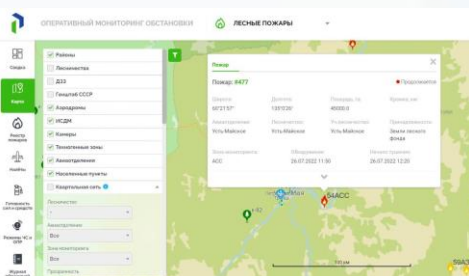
ОПЕРАТИВНЫЙ МОНИТОРИНГ ОБСТАНОВКИ

ЛЕСНЫЕ ПОЖАРЫ

Сводка

Карты

Реестр пожаров

Снимки

Готовность сил и средств

Резервы ЧС и ОПР

Районы

Лесничества

ДЗЗ

Генштаб СССР

Аэродромы

ИСДМ

Камеры

Тематические зоны

Авиаотделения

Населенные пункты

Квартальная сеть

Лесничество

Авиаотделение

Все

Зона мониторинга

Все

Продолжить

Пожар

Пожар: 8477

Продолжается

Широта
60°27'57"

Долгота
135°53'28"

Площадь, га
45000.0

Кромка, км

Авиаотделение
Усть-Майское

Лесничество
Усть-Майское

Участковое
Усть-Майское

Принадлежность
Земли лесного фонда

Зона мониторинга
АСС

Обнаружен
26.07.2022 11:00

Начало тушения
26.07.2022 12:20

Усть-Мая

64АСС

Т

50 км